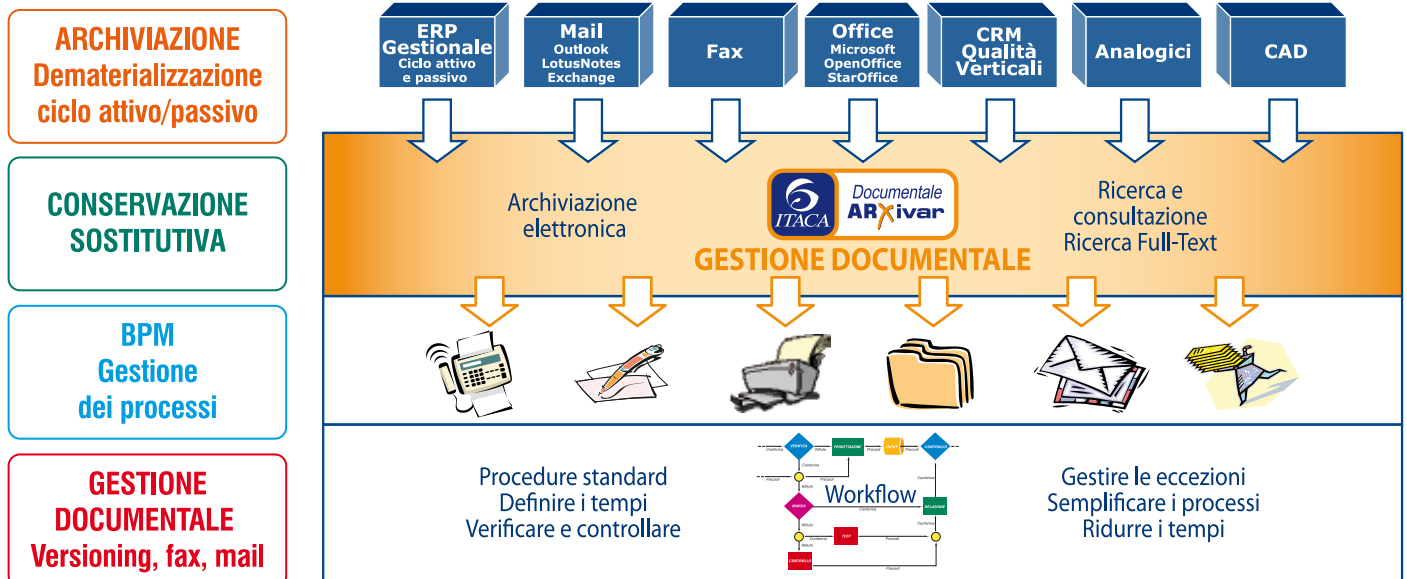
ARCHIVIAZIONE
Dematerializzazione
ciclo attivo/passivo

CONSERVAZIONE
SOSTITUTIVA

BPM
Gestione
dei processi

GESTIONE
DOCUMENTALE
Versioning, fax, mail

ERP
Gestionale
Ciclo attivo
e passivo

Mail
Outlook
LotusNotes
Exchange

Fax

Office
Microsoft
OpenOffice
StarOffice

CRM
Qualità
Verticali

Analogici

CAD

Archiviazione
elettronica

ITACA
Documentale
ARXivar

GESTIONE DOCUMENTALE

Ricerca e
consultazione
Ricerca Full-Text

Procedure standard
Definire i tempi
Verificare e controllare

Workflow

Gestire le eccezioni
Semplificare i processi
Ridurre i tempi